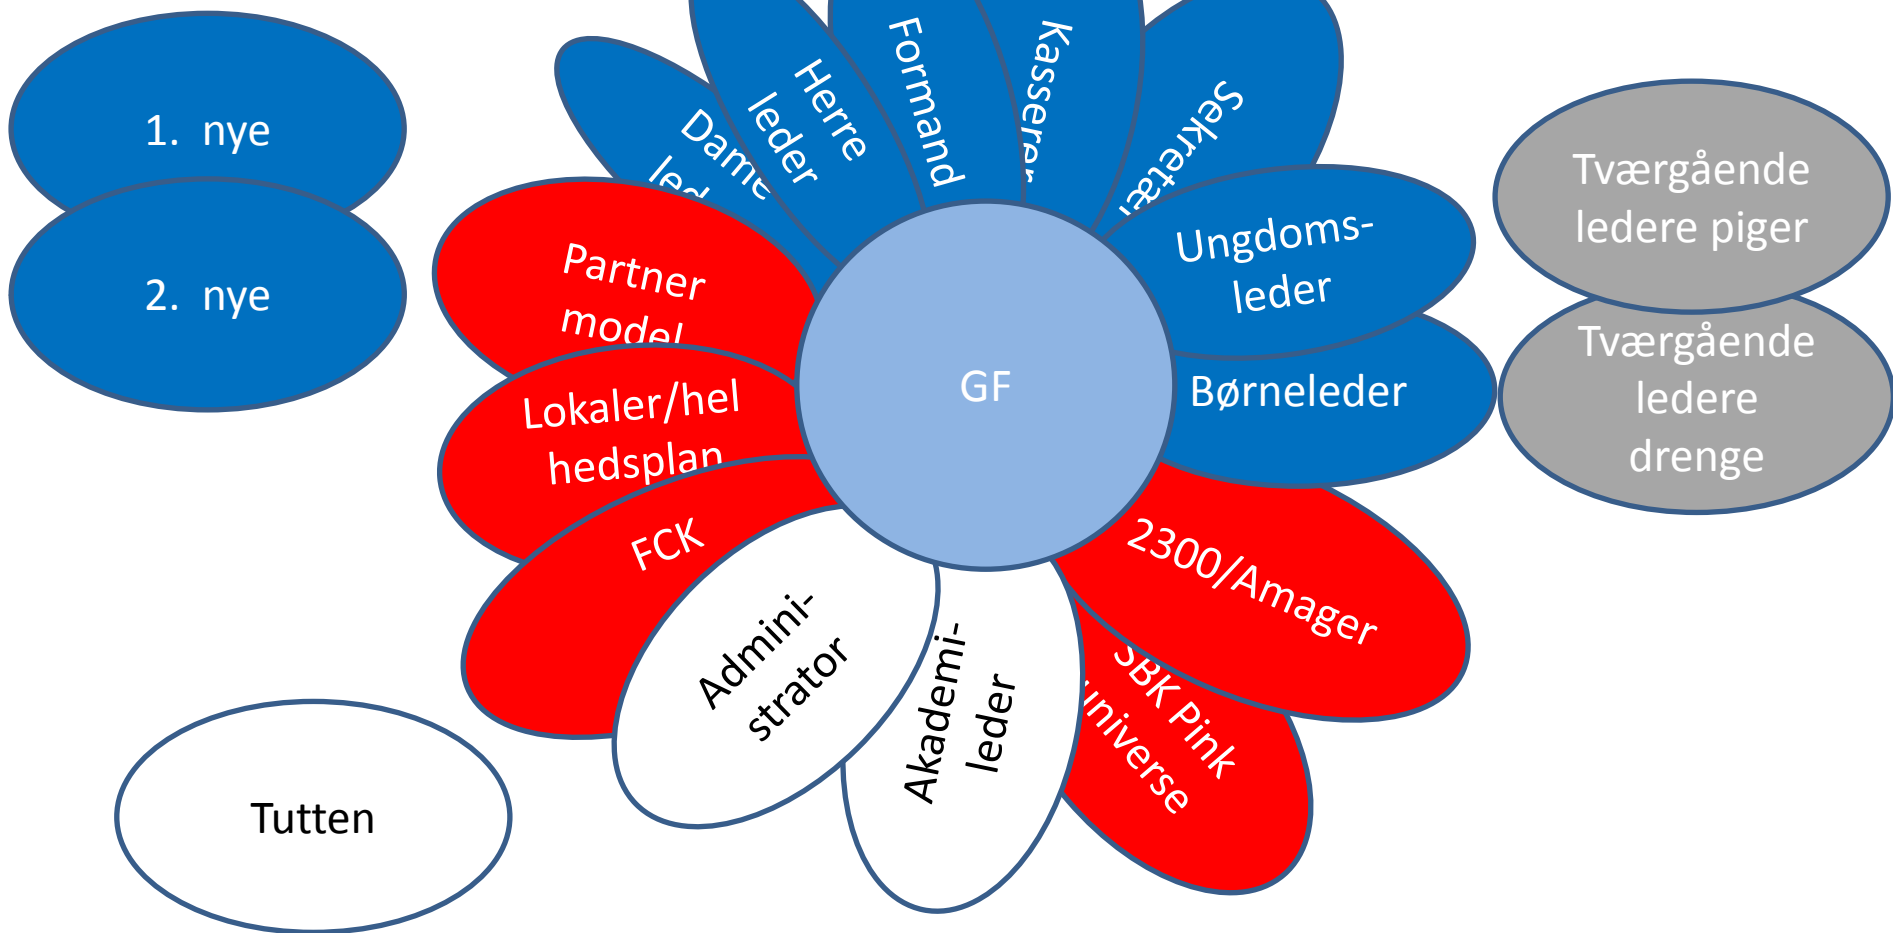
1. nye

2. nye

Dame led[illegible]

Herre leder

Formand

Kasserer

Sekretær

Ungdoms-leder

Børneleder

Tværgående ledere piger

Tværgående ledere drenge

Partner model

Lokaler/helhedsplan

FCK

GF

Admini-strator

Akademi-leder

2300/Amager

SBK Pink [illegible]niverse

Tutten